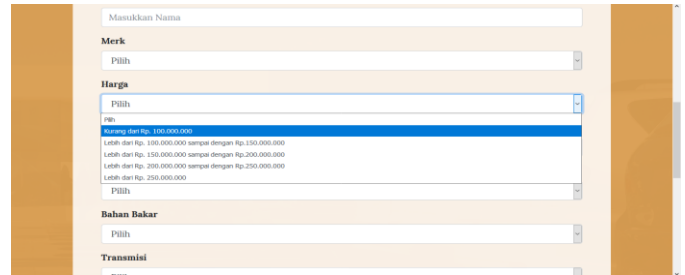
Masukkan Nama

Merk

Pilih

Harga

Pilih

Pilih

Kurang dari Rp. 100.000.000

Lebih dari Rp. 100.000.000 sampai dengan Rp.150.000.000

Lebih dari Rp. 150.000.000 sampai dengan Rp.200.000.000

Lebih dari Rp. 200.000.000 sampai dengan Rp.250.000.000

Lebih dari Rp. 250.000.000

Pilih

Bahan Bakar

Pilih

Transmisi

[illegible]